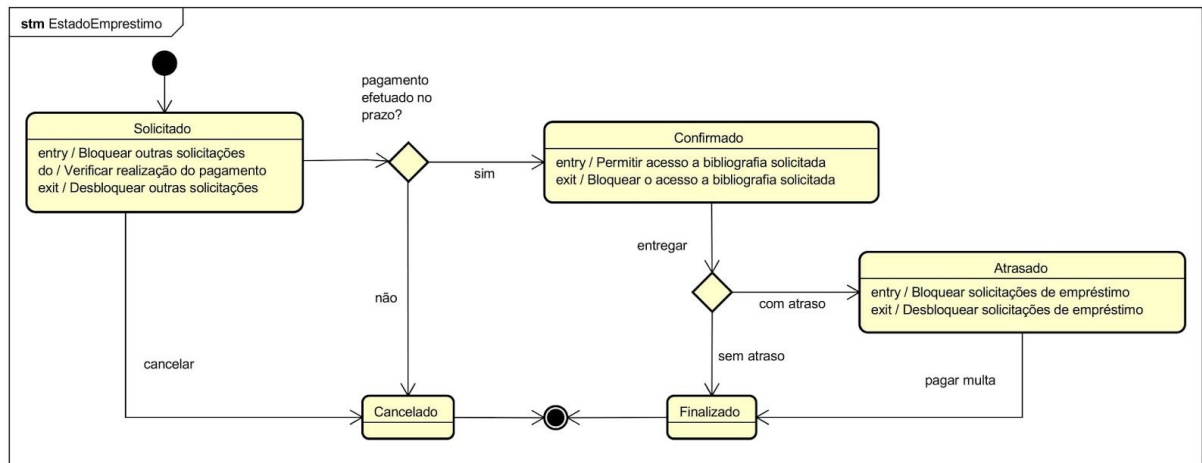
stm EstadoEmprestimo

pagamento efetuado no prazo?

Solicitado
entry / Bloquear outras solicitações
do / Verificar realização do pagamento
exit / Desbloquear outras solicitações

sim

Confirmado
entry / Permitir acesso a bibliografia solicitada
exit / Bloquear o acesso a bibliografia solicitada

entregar

Atrasado
entry / Bloquear solicitações de empréstimo
exit / Desbloquear solicitações de empréstimo

com atraso

não

cancelar

sem atraso

pagar multa

Cancelado

Finalizado